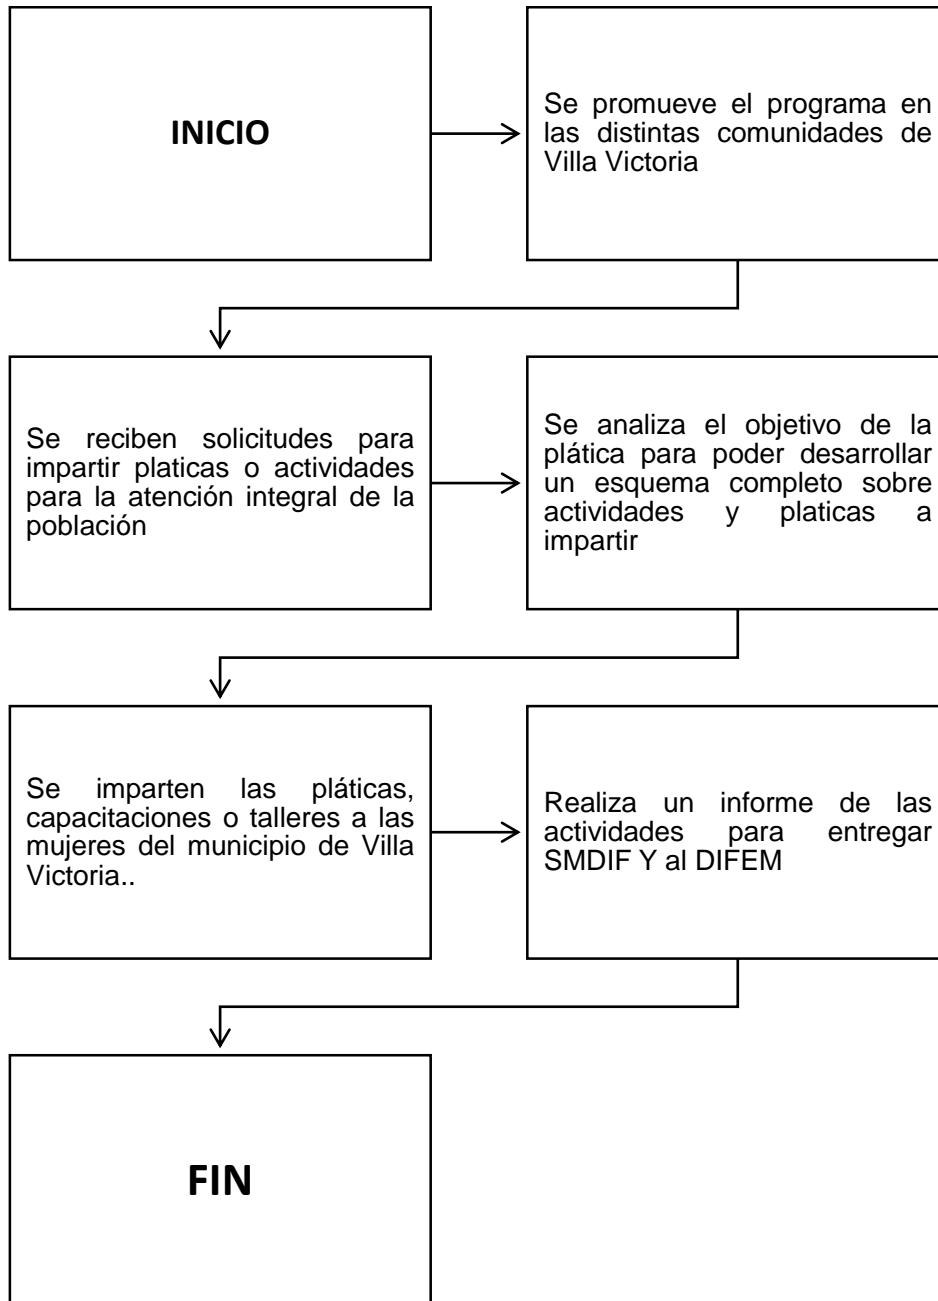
INICIO

Se promueve el programa en las distintas comunidades de Villa Victoria

Se reciben solicitudes para impartir platicas o actividades para la atención integral de la población

Se analiza el objetivo de la plática para poder desarrollar un esquema completo sobre actividades y platicas a impartir

Se imparten las pláticas, capacitaciones o talleres a las mujeres del municipio de Villa Victoria..

Realiza un informe de las actividades para entregar SMDIF Y al DIFEM

FIN